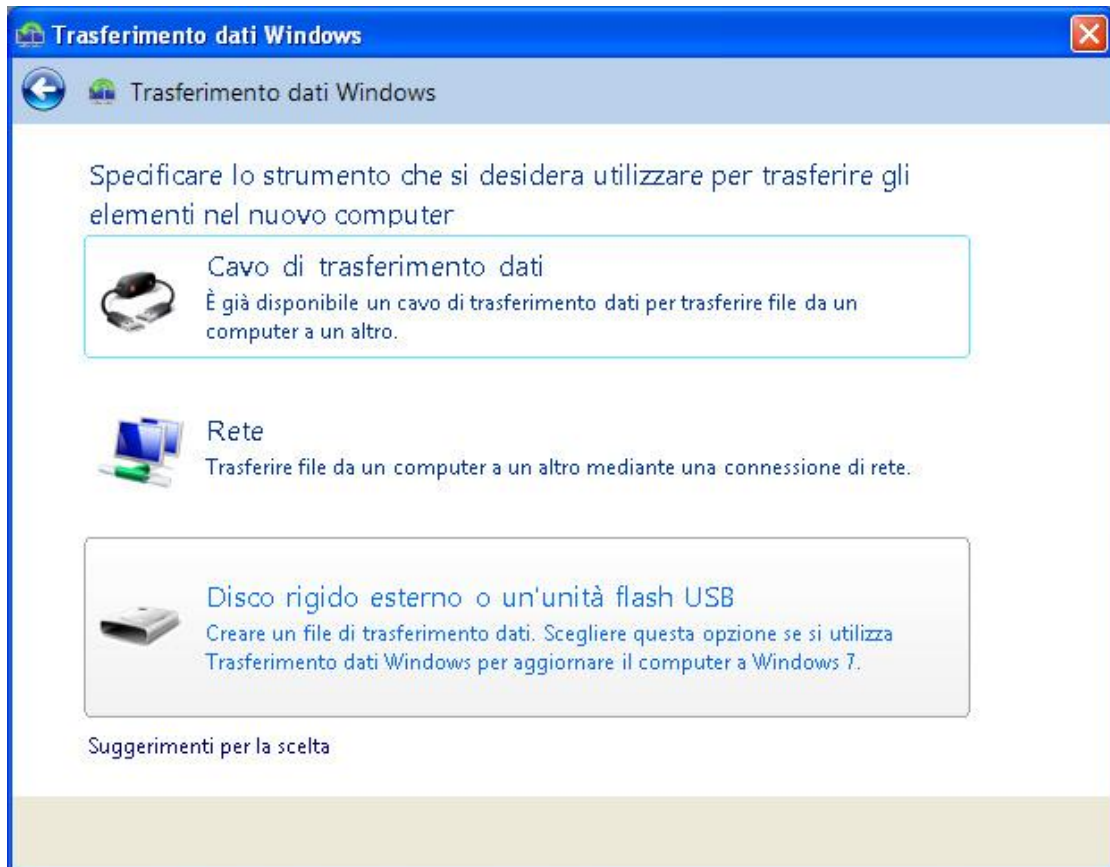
Trasferimento dati Windows

Trasferimento dati Windows

Specificare lo strumento che si desidera utilizzare per trasferire gli elementi nel nuovo computer

Cavo di trasferimento dati
È già disponibile un cavo di trasferimento dati per trasferire file da un computer a un altro.

Rete
Trasferire file da un computer a un altro mediante una connessione di rete.

Disco rigido esterno o un'unità flash USB
Creare un file di trasferimento dati. Scegliere questa opzione se si utilizza Trasferimento dati Windows per aggiornare il computer a Windows 7.

Suggerimenti per la scelta